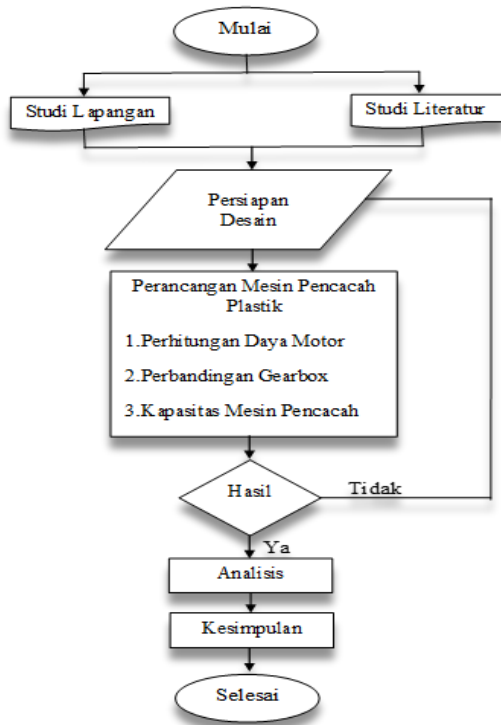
Mulai

Studi Lapangan

Studi Literatur

Persiapan Desain

Perancangan Mesin Pencacah Plastik

1.Perhitungan Daya Motor

2.Perbandingan Gearbox

3.Kapasitas Mesin Pencacah

Hasil

Tidak

Ya

Analisis

Kesimpulan

Selesai